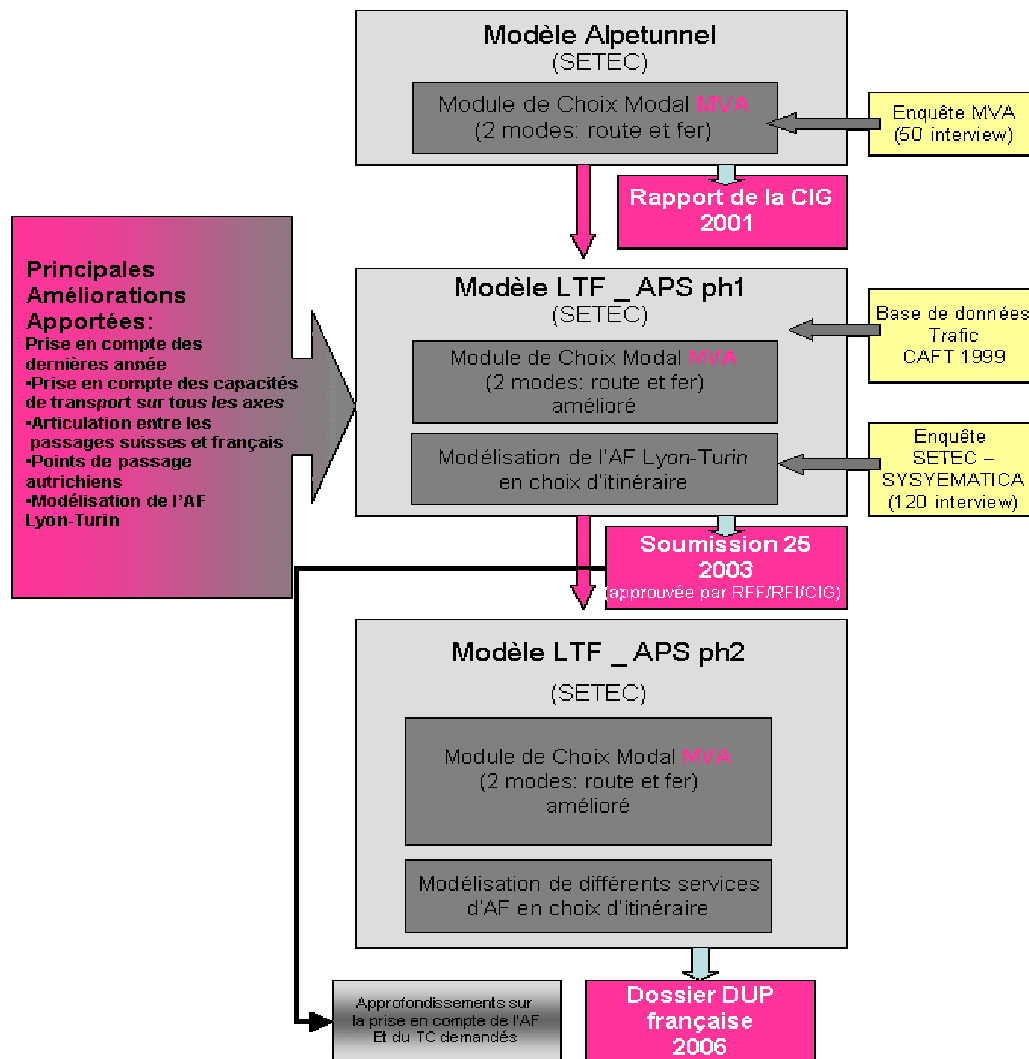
Modèle Alpetunnel
(SETEC)

Module de Choix Modal MVA
(2 modes: route et fer)

Enquête MVA
(50 interview)

Rapport de la CIG
2001

Principales Améliorations Apportées:
Prise en compte des dernières année
•Prise en compte des capacités de transport sur tous les axes
•Articulation entre les passages suisses et français
•Points de passage autrichiens
•Modélisation de l'AF Lyon-Turin

Modèle LTF _ APS ph1
(SETEC)

Module de Choix Modal MVA
(2 modes: route et fer)
amélioré

Modélisation de l'AF Lyon-Turin
en choix d'itinéraire

Base de données
Trafic
CAFT 1999

Enquête
SETEC –
SYSYEMATICA
(120 interview)

Soumission 25
2003
(approuvée par RFF/RFI/CIG)

Modèle LTF _ APS ph2
(SETEC)

Module de Choix Modal MVA
(2 modes: route et fer)
amélioré

Modélisation de différents services d'AF en choix d'itinéraire

Approfondissements sur la prise en compte de l'AF Et du TC demandés

Dossier DUP
française
2006